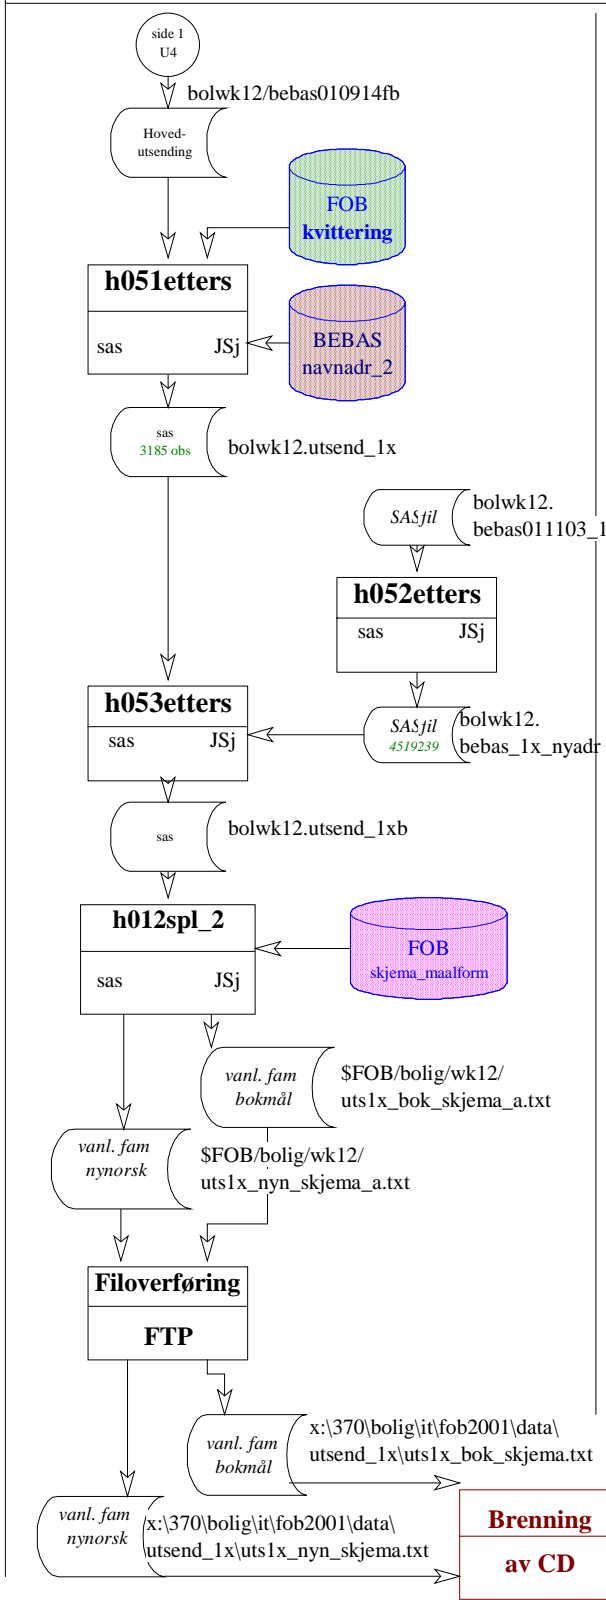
side 1
U4

bolwk12/bebas010914fb

Hoved-
utsending

FOB
kvittering

h051etters

sas JSj

BEBAS
navnadr_2

sas
3185 obs

bolwk12.utsend_1x

SASfil

bolwk12.
bebas011103_1

h052etters

sas JSj

h053etters

sas JSj

SASfil
4519239

bolwk12.
bebas_1x_nyadr

sas

bolwk12.utsend_1xb

h012spl_2

sas JSj

FOB
skjema_maalform

vanl. fam
bokmål

$FOB/bolig/wk12/
uts1x_bok_skjema_a.txt

vanl. fam
nynorsk

$FOB/bolig/wk12/
uts1x_nyn_skjema_a.txt

Filoverføring

FTP

vanl. fam
bokmål

x:\370\bolig\it\fob2001\data\
utsend_1x\uts1x_bok_skjema.txt

vanl. fam
nynorsk

x:\370\bolig\it\fob2001\data\
utsend_1x\uts1x_nyn_skjema.txt

Brenning

av CD